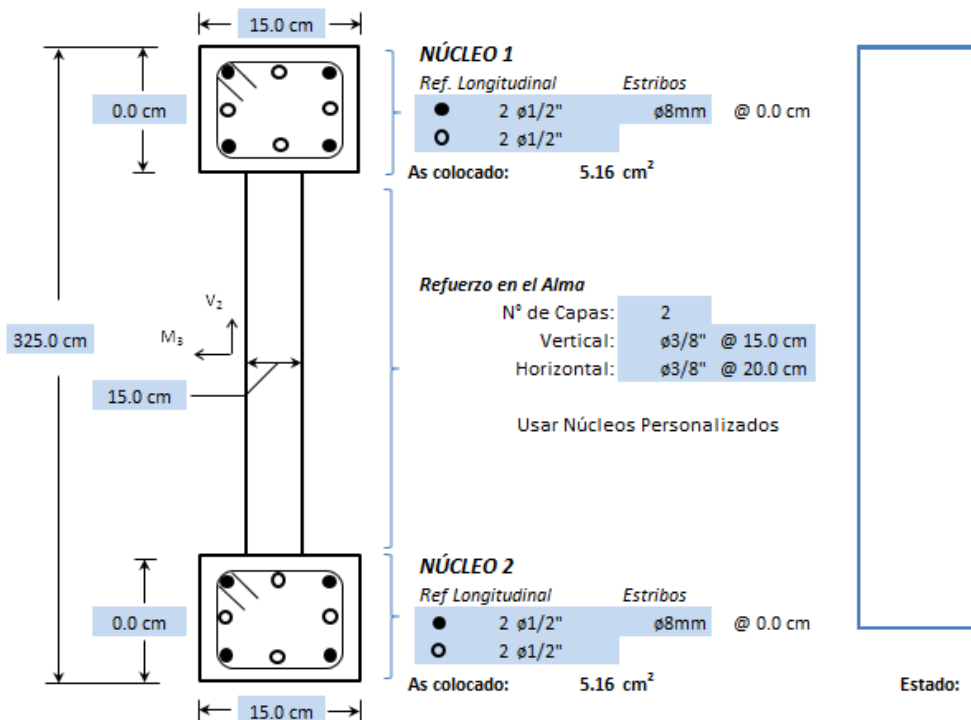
15.0 cm

0.0 cm

325.0 cm

$V_2$

$M_3$

15.0 cm

0.0 cm

15.0 cm

NÚCLEO 1

| Ref. Longitudinal | | Estribos | |
|---|---|---|---|
| ● | 2 ø1/2" | ø8mm | @ 0.0 cm |
| ○ | 2 ø1/2" | | |

As colocado: 5.16 $cm^2$

Refuerzo en el Alma

| | | |
|---|---|---|
| N° de Capas: | 2 | |
| Vertical: | ø3/8" | @ 15.0 cm |
| Horizontal: | ø3/8" | @ 20.0 cm |

Usar Núcleos Personalizados

NÚCLEO 2

| Ref Longitudinal | | Estribos | |
|---|---|---|---|
| ● | 2 ø1/2" | ø8mm | @ 0.0 cm |
| ○ | 2 ø1/2" | | |

As colocado: 5.16 $cm^2$

Estado: